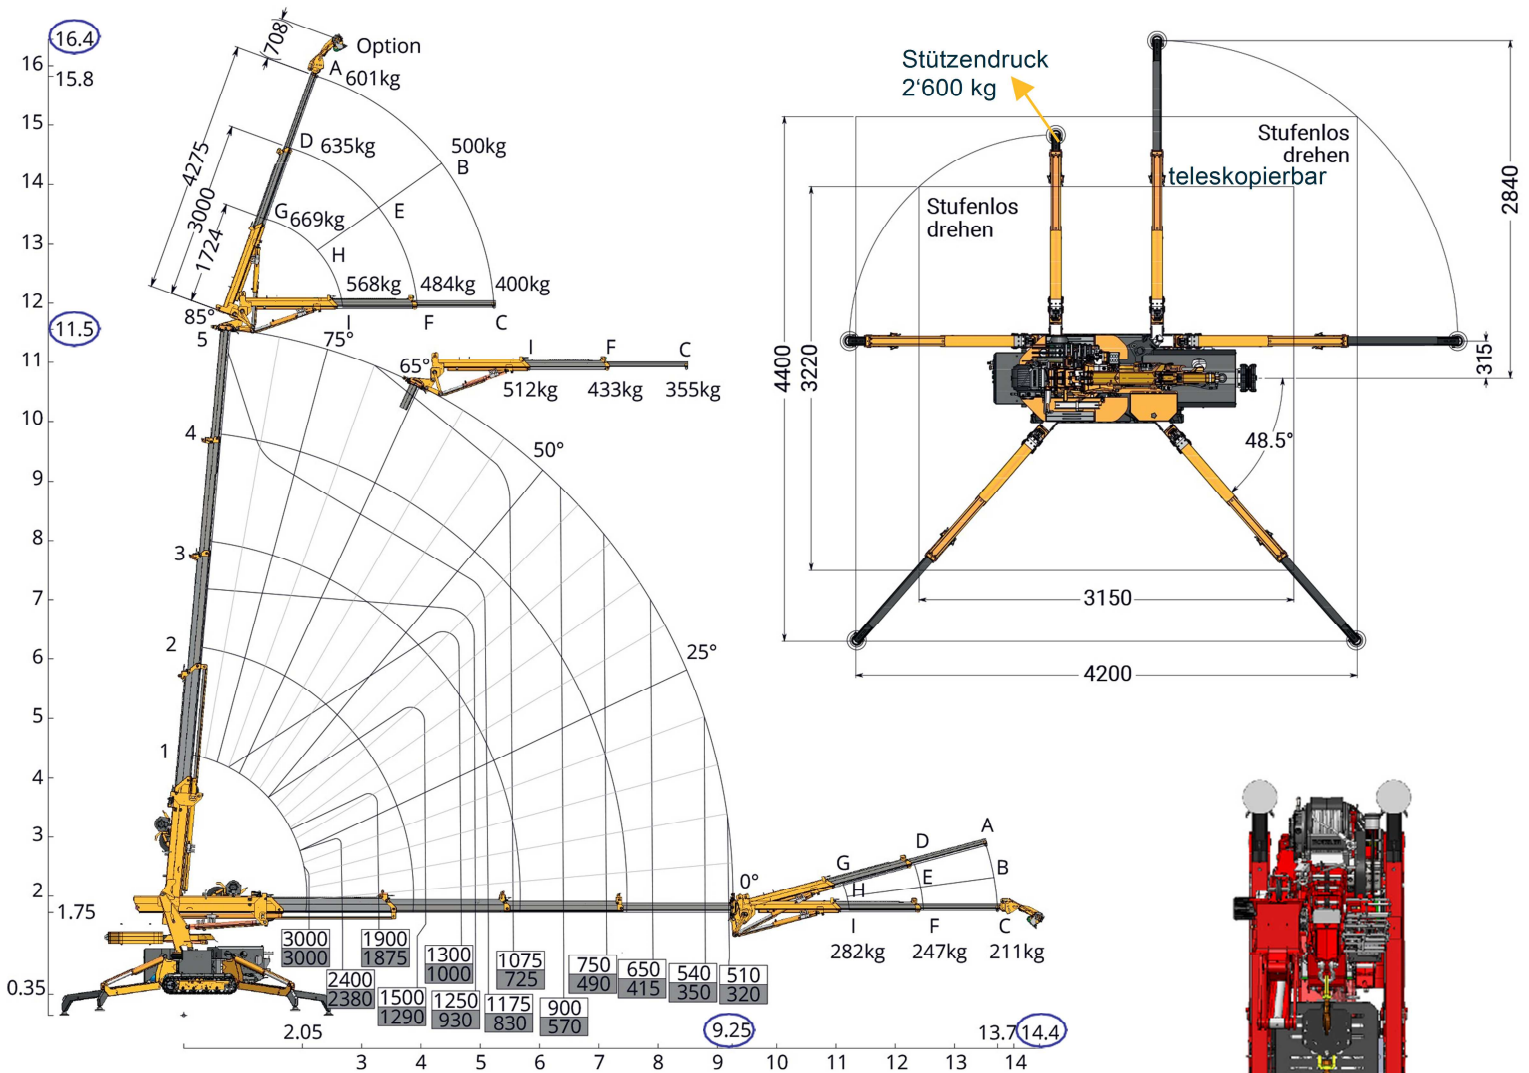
16.4
16
15.8
15
14
13
12
11.5
11
10
9
8
7
6
5
4
3
2
1.75
0.35

708
Option
A
601kg
4275
3000
1724
D
635kg
500kg
B
G
669kg
E
H
568kg
484kg
400kg
85°
5
I
F
C
75°
65°
I
F
C
512kg
433kg
355kg
4
50°
3
2
25°
1
0°
A
D
G
B
H
E
I
F
C
282kg
247kg
211kg

| 3000 | 3000 |
|---|---|
| 2400 | 2380 |
| 1900 | 1875 |
| 1500 | 1290 |
| 1300 | 1000 |
| 1250 | 930 |
| 1075 | 725 |
| 1175 | 830 |
| 900 | 570 |
| 750 | 490 |
| 650 | 415 |
| 540 | 350 |
| 510 | 320 |

2.05
9.25
13.7
14.4
3
4
5
6
7
8
9
10
11
12
13
14

Stützendruck
2‘600 kg
Stufenlos
drehen
teleskopierbar
Stufenlos
drehen
2840
4400
3220
315
48.5°
3150
4200